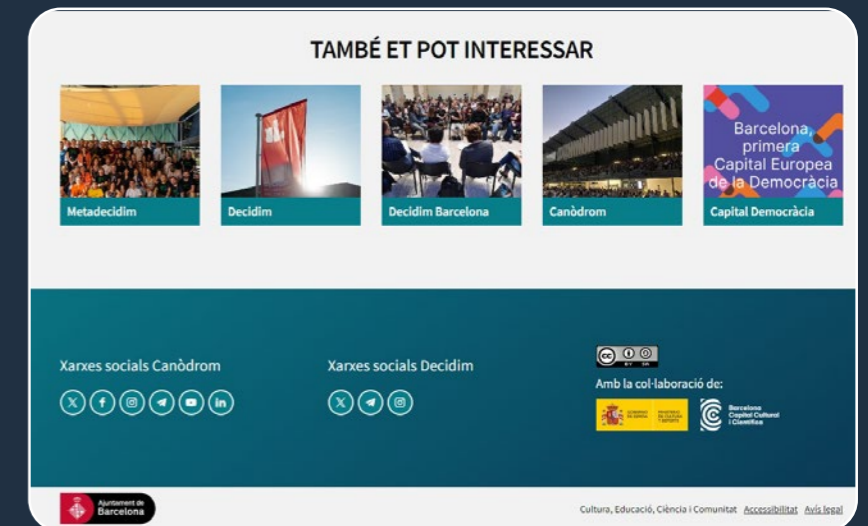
TAMBÉ ET POT INTERESSAR

Metadecidim

Decidim

Decidim Barcelona

Canòdrom

Barcelona, primera Capital Europea de la Democràcia

Capital Democràcia

Xarxes socials Canòdrom

Xarxes socials Decidim

Amb la col·laboració de:

GOBIERNO DE ESPAÑA MINISTERIO DE CULTURA Y DEPORTE

Barcelona Capital Cultural i Científica

Ajuntament de Barcelona

Cultura, Educació, Ciència i Comunitat Accessibilitat Avís legal